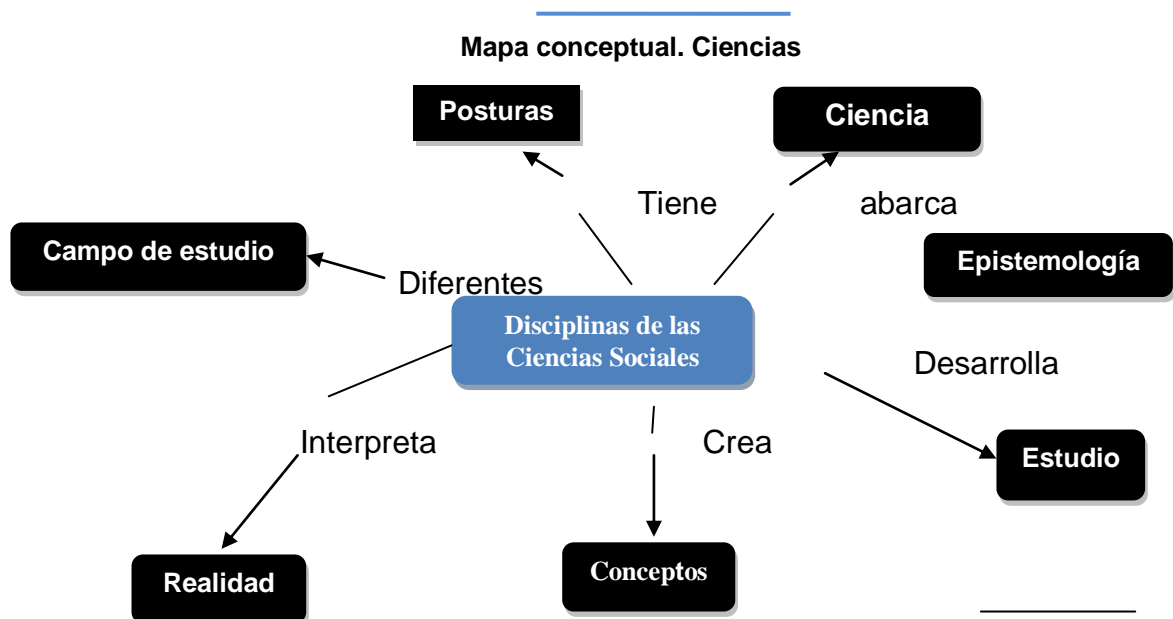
Mapa conceptual. Ciencias

Posturas

Ciencia

Tiene

abarca

Campo de estudio

Diferentes

Epistemología

Disciplinas de las Ciencias Sociales

Desarrolla

Interpreta

Crea

Estudio

Realidad

Conceptos